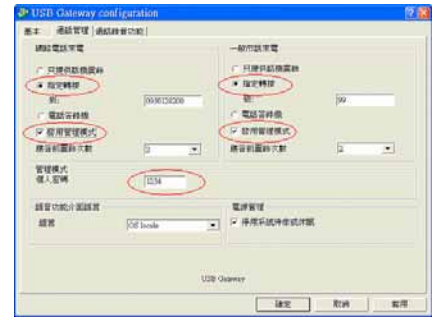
USB Gateway configuration

基本 | 通話管理 | 通話錄音功能

網路電話來電
只提供話機鈴聲
指定轉接
到: 0930123000
電話答錄機
啟用管理模式
轉答前鈴響次數 3

一般市話來電
只提供話機鈴聲
指定轉接
到: 99
電話答錄機
啟用管理模式
轉答前鈴響次數 2

管理模式
個人密碼 1234

語音功能介面語言
語言 Off locale

電源管理
停用系統待命或休眠

USB Gateway

確定 | 取消 | 套用